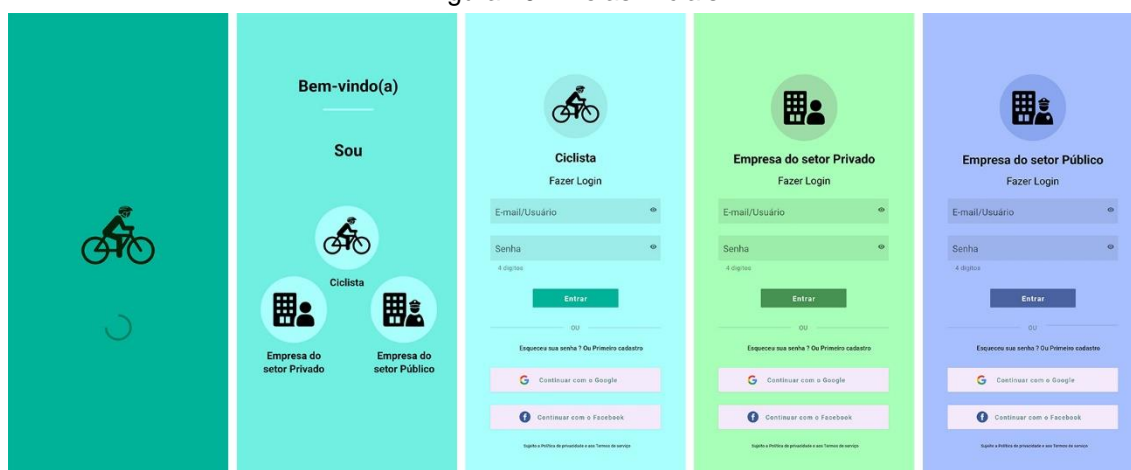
Bem-vindo(a)

Sou

Ciclista

Empresa do setor Privado

Empresa do setor Público

Ciclista

Fazer Login

E-mail/Usuário

Senha

4 dígitos

Entrar

ou

Esqueceu sua senha ? Ou Primeiro cadastro

Continuar com o Google

Continuar com o Facebook

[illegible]

Empresa do setor Privado

Fazer Login

E-mail/Usuário

Senha

4 dígitos

Entrar

ou

Esqueceu sua senha ? Ou Primeiro cadastro

Continuar com o Google

Continuar com o Facebook

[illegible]

Empresa do setor Público

Fazer Login

E-mail/Usuário

Senha

4 dígitos

Entrar

ou

Esqueceu sua senha ? Ou Primeiro cadastro

Continuar com o Google

Continuar com o Facebook

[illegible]